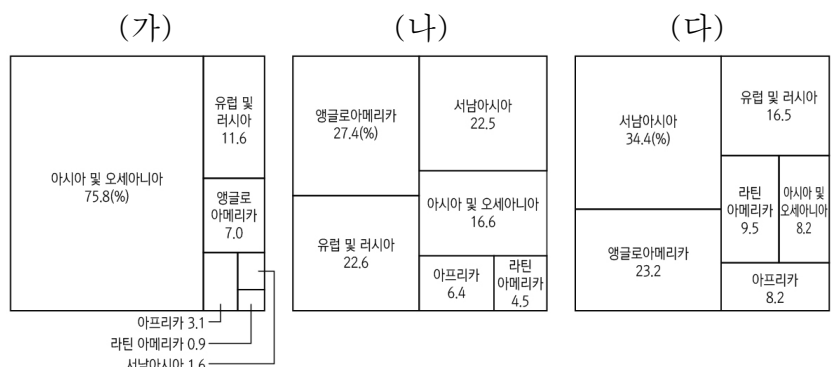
(가)

아시아 및 오세아니아
75.8(%)

유럽 및 러시아
11.6

앵글로 아메리카
7.0

아프리카 3.1

라틴 아메리카 0.9

서남아시아 1.6

(나)

앵글로아메리카
27.4(%)

서남아시아
22.5

유럽 및 러시아
22.6

아시아 및 오세아니아
16.6

아프리카
6.4

라틴 아메리카
4.5

(다)

서남아시아
34.4(%)

유럽 및 러시아
16.5

라틴 아메리카
9.5

아시아 및 오세아니아
8.2

앵글로아메리카
23.2

아프리카
8.2